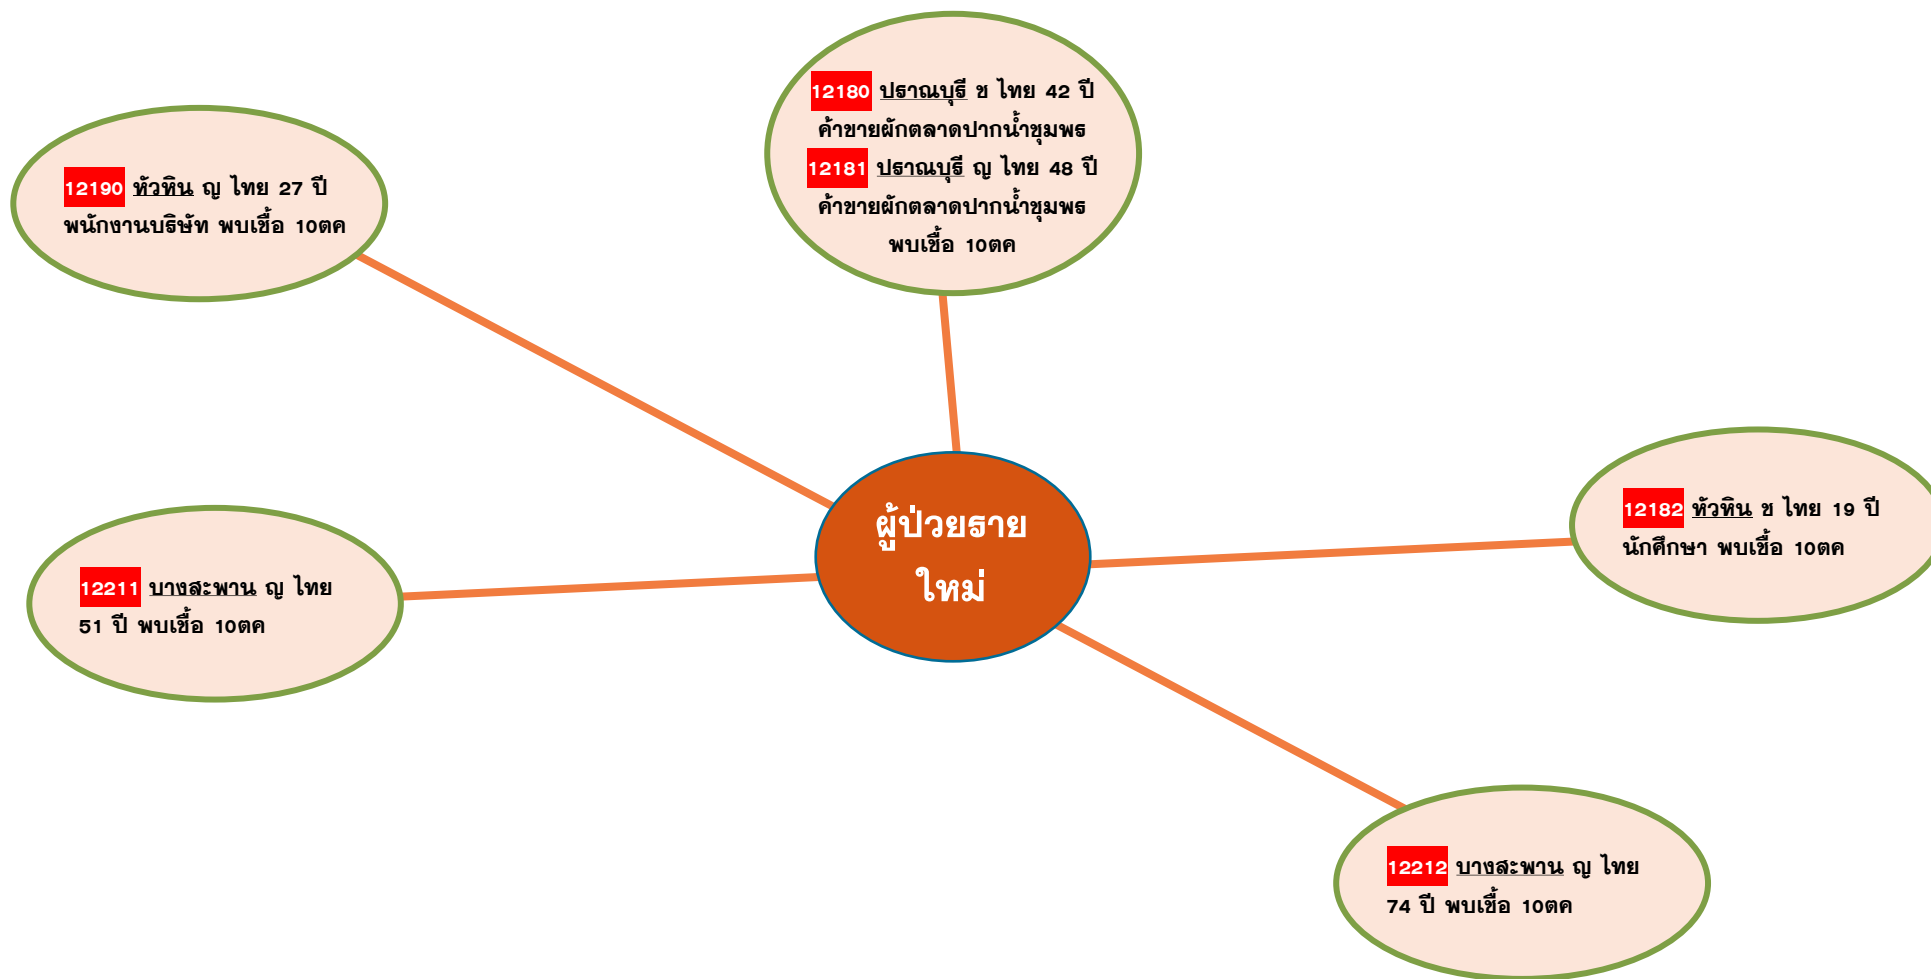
12180 ปราณบุรี ช ไทย 42 ปี ค้าขายผักตลาดปากน้ำชุมพร
12181 ปราณบุรี ญ ไทย 48 ปี ค้าขายผักตลาดปากน้ำชุมพร พบเชื้อ 10ตค

12190 หัวหิน ญ ไทย 27 ปี พนักงานบริษัท พบเชื้อ 10ตค

ผู้ป่วยราย ใหม่

12182 หัวหิน ช ไทย 19 ปี นักศึกษา พบเชื้อ 10ตค

12211 บางสะพาน ญ ไทย 51 ปี พบเชื้อ 10ตค

12212 บางสะพาน ญ ไทย 74 ปี พบเชื้อ 10ตค